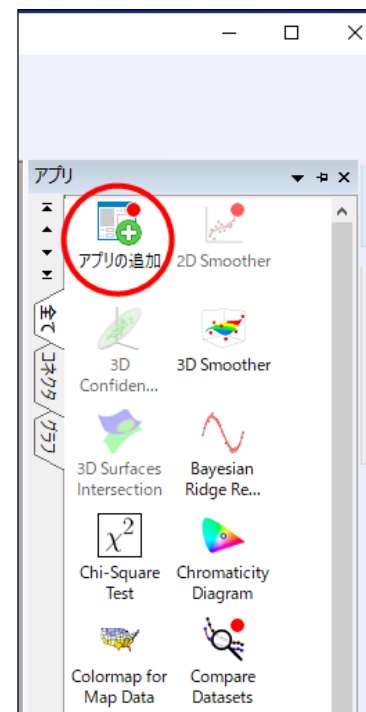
アプリ

アプリの追加
2D Smoother

全て
コネクタ
グラフ

3D Confiden...
3D Smoother

3D Surfaces Intersection
Bayesian Ridge Re...

$\chi^2$

Chi-Square Test
Chromaticity Diagram

Colormap for Map Data
Compare Datasets